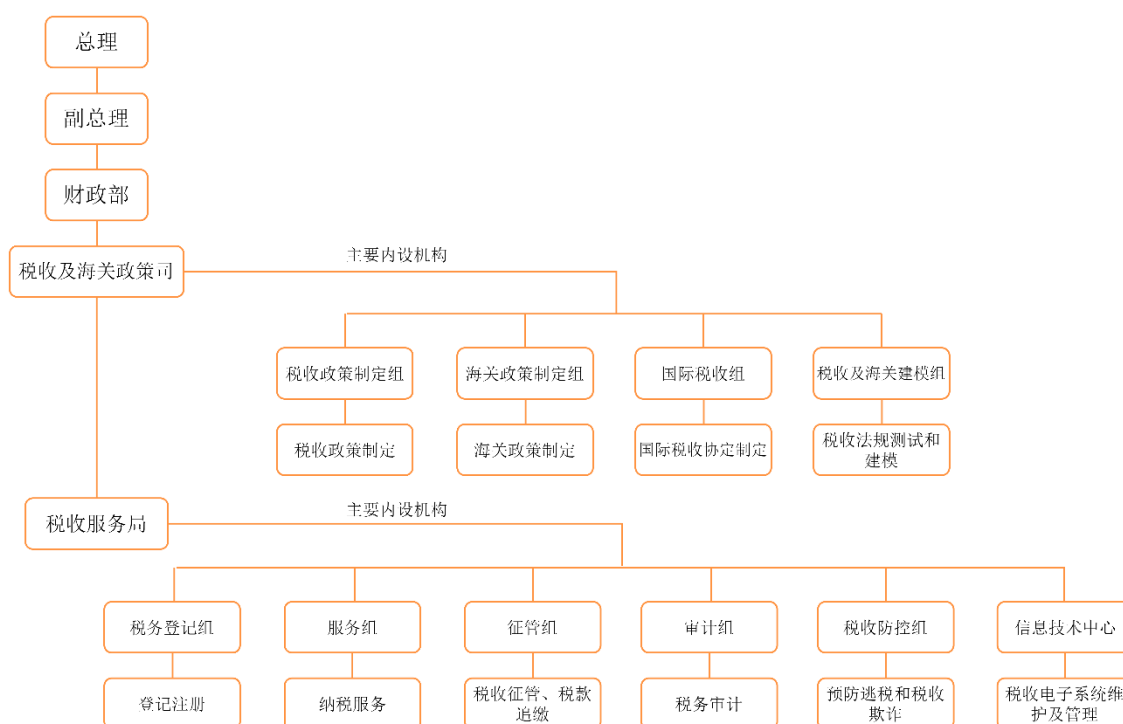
总理

副总理

财政部

税收及海关政策司

主要内设机构

税收政策制定组

海关政策制定组

国际税收组

税收及海关建模组

税收政策制定

海关政策制定

国际税收协定制定

税收法规测试和建模

税收服务局

主要内设机构

税务登记组

服务组

征管组

审计组

税收防控组

信息技术中心

登记注册

纳税服务

税收征管、税款追缴

税务审计

预防逃税和税收欺诈

税收电子系统维护及管理